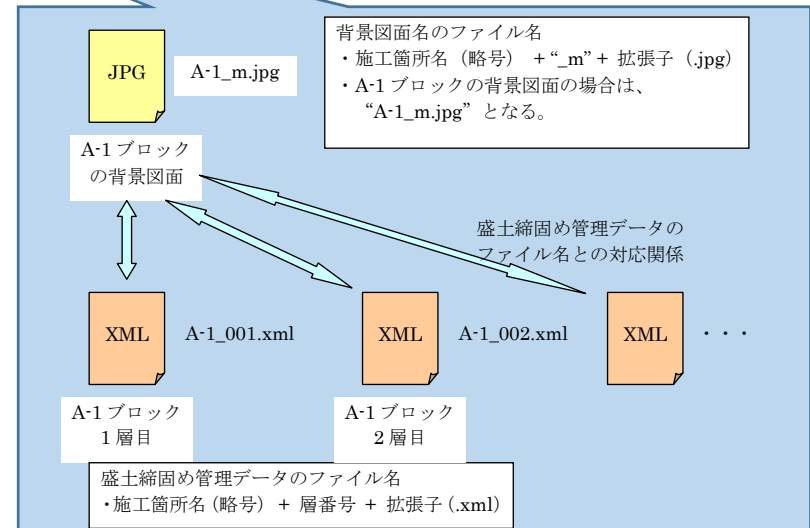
背景図面名のファイル名
・施工箇所名（略号）＋"_m"＋拡張子（.jpg）
・A-1 ブロックの背景図面の場合は、"A-1_m.jpg" となる。

JPG

A-1_m.jpg

A-1 ブロックの背景図面

盛土締固め管理データのファイル名との対応関係

XML

A-1_001.xml

XML

A-1_002.xml

XML

・・・

A-1 ブロック 1 層目

A-1 ブロック 2 層目

盛土締固め管理データのファイル名
・施工箇所名（略号）＋ 層番号 ＋ 拡張子（.xml）